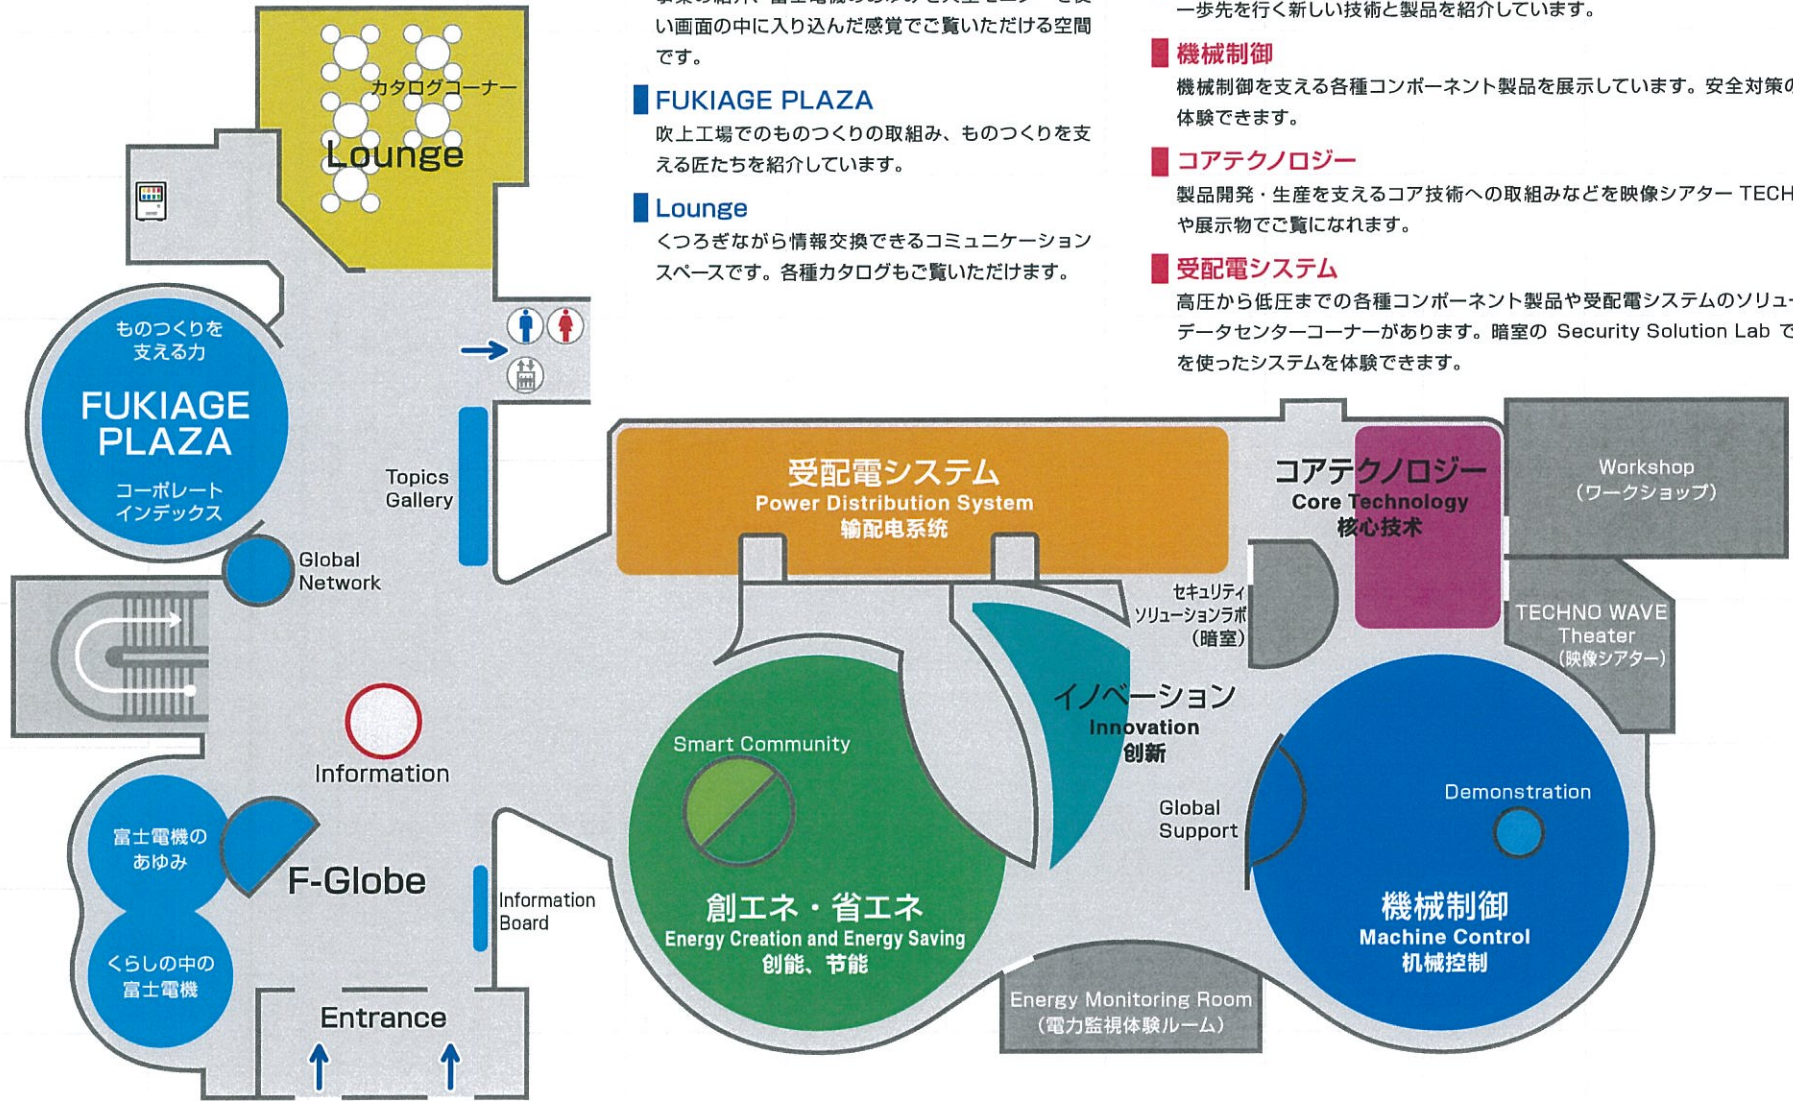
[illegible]
い画面の中に入り込んだ感覚でご覧いただける空間です。

FUKIAGE PLAZA
吹上工場でのものつくりの取組み、ものつくりを支える匠たちを紹介しています。

Lounge
くつろぎながら情報交換できるコミュニケーションスペースです。各種カタログもご覧いただけます。

一歩先を行く新しい技術と製品を紹介しています。

機械制御
機械制御を支える各種コンポーネント製品を展示しています。安全対策の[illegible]
体験できます。

コアテクノロジー
製品開発・生産を支えるコア技術への取組みなどを映像シアター TECH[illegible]
や展示物でご覧になれます。

受配電システム
高圧から低圧までの各種コンポーネント製品や受配電システムのソリュ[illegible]
データセンターコーナーがあります。暗室の Security Solution Lab で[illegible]
を使ったシステムを体験できます。

カタログコーナー
Lounge
ものつくりを支える力
FUKIAGE PLAZA
コーポレートインデックス
Topics Gallery
Global Network
Information
富士電機のあゆみ
F-Globe
くらしの中の富士電機
Information Board
Entrance
受配電システム
Power Distribution System
输配电系统
コアテクノロジー
Core Technology
核心技术
Workshop
(ワークショップ)
セキュリティソリューションラボ
(暗室)
TECHNO WAVE Theater
(映像シアター)
イノベーション
Innovation
创新
Smart Community
Global Support
Demonstration
創エネ・省エネ
Energy Creation and Energy Saving
创能、节能
機械制御
Machine Control
机械控制
Energy Monitoring Room
(電力監視体験ルーム)